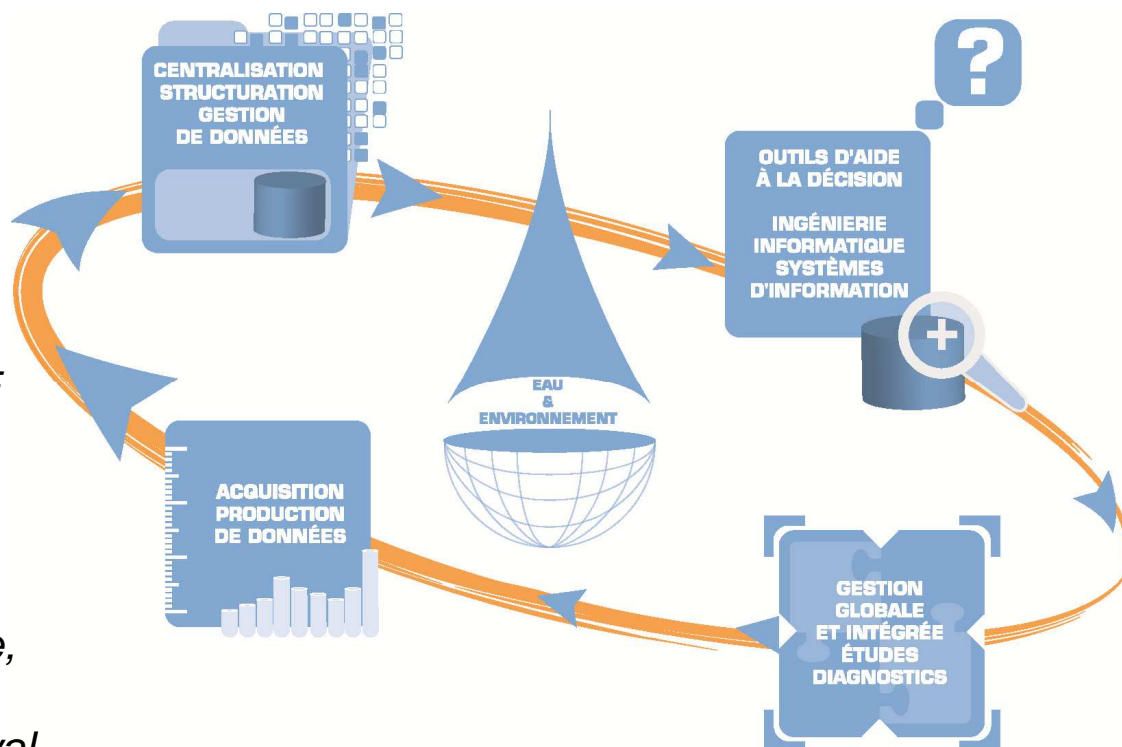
CENTRALISATION
STRUCTURATION
GESTION
DE DONNÉES

?

OUTILS D'AIDE
À LA DÉCISION

INGÉNIERIE
INFORMATIQUE
SYSTÈMES
D'INFORMATION

EAU
&
ENVIRONNEMENT

ACQUISITION
PRODUCTION
DE DONNÉES

GESTION
GLOBALE
ET INTÉGRÉE
ÉTUDES
DIAGNOSTICS

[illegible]
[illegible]
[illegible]